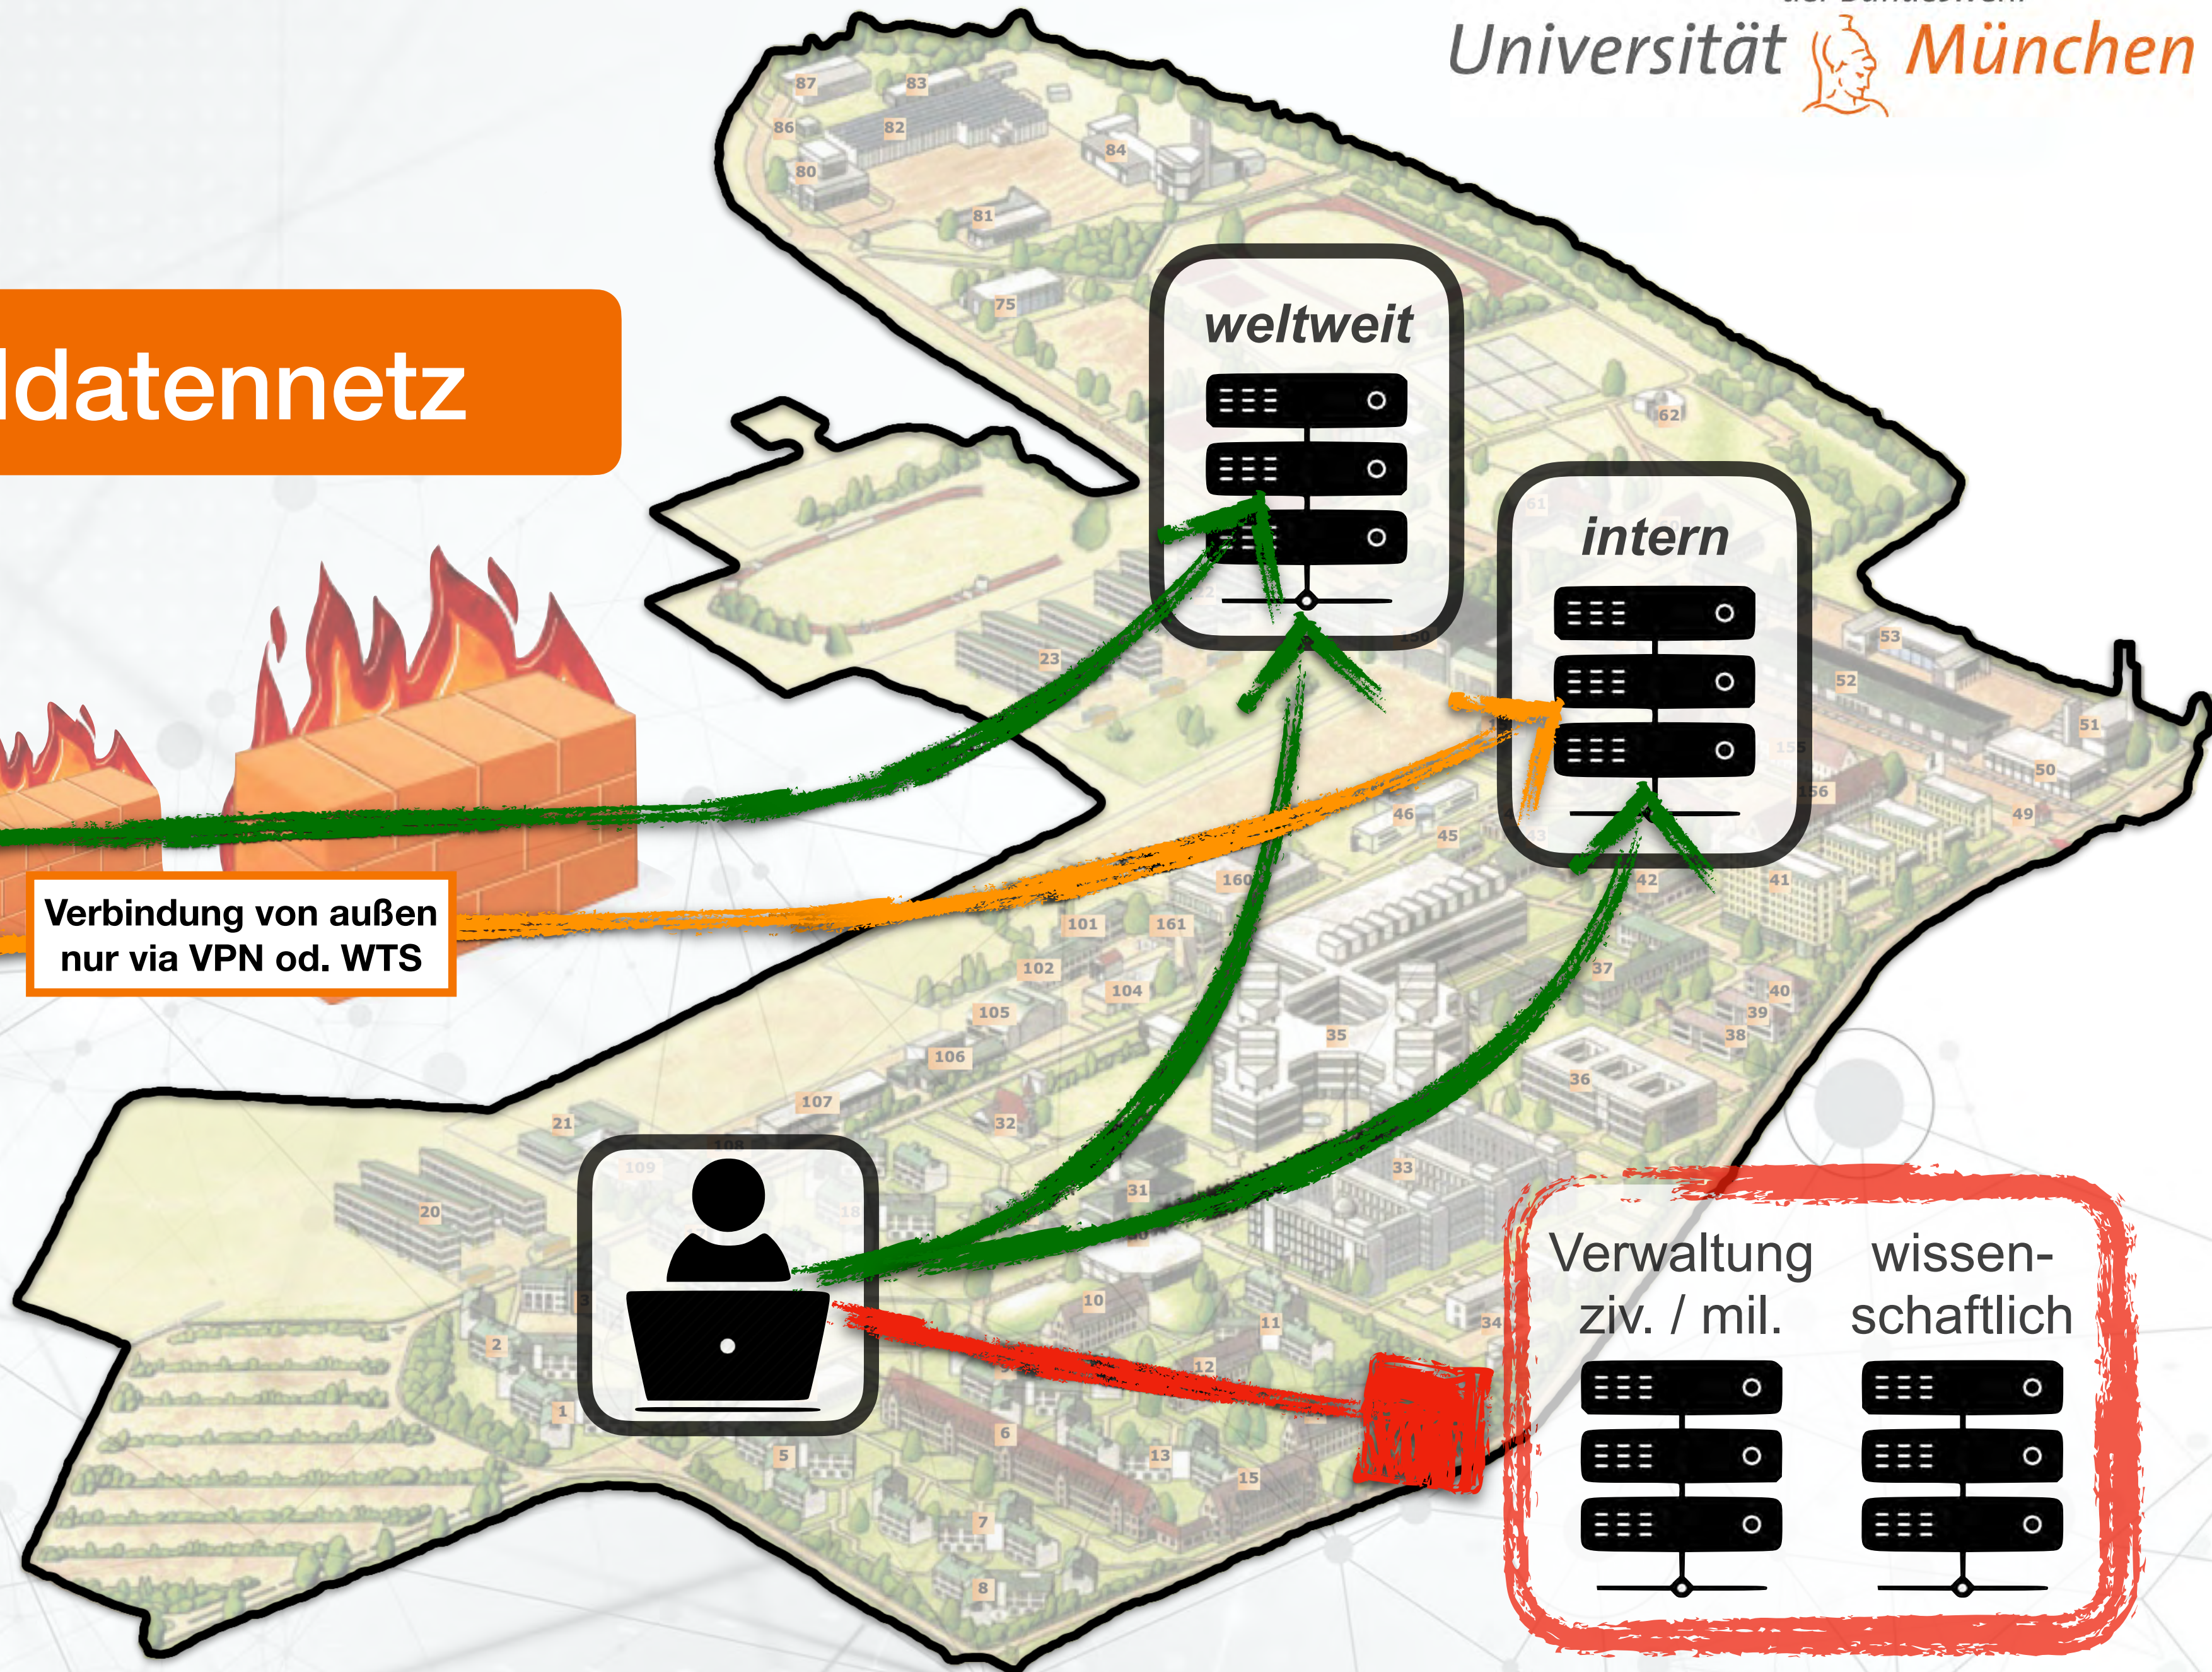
Universität München

ldatennetz

weltweit

intern

Verbindung von außen nur via VPN od. WTS

Verwaltung ziv. / mil.

wissenschaftlich

87 83 86 82 84 80 81 75 62 61 53 52 51 50 49 56 23 46 45 42 41 160 101 161 102 104 37 40 39 38 105 35 106 36 107 21 32 109 33 20 31 10 11 34 2 12 1 6 5 13 15 7 8